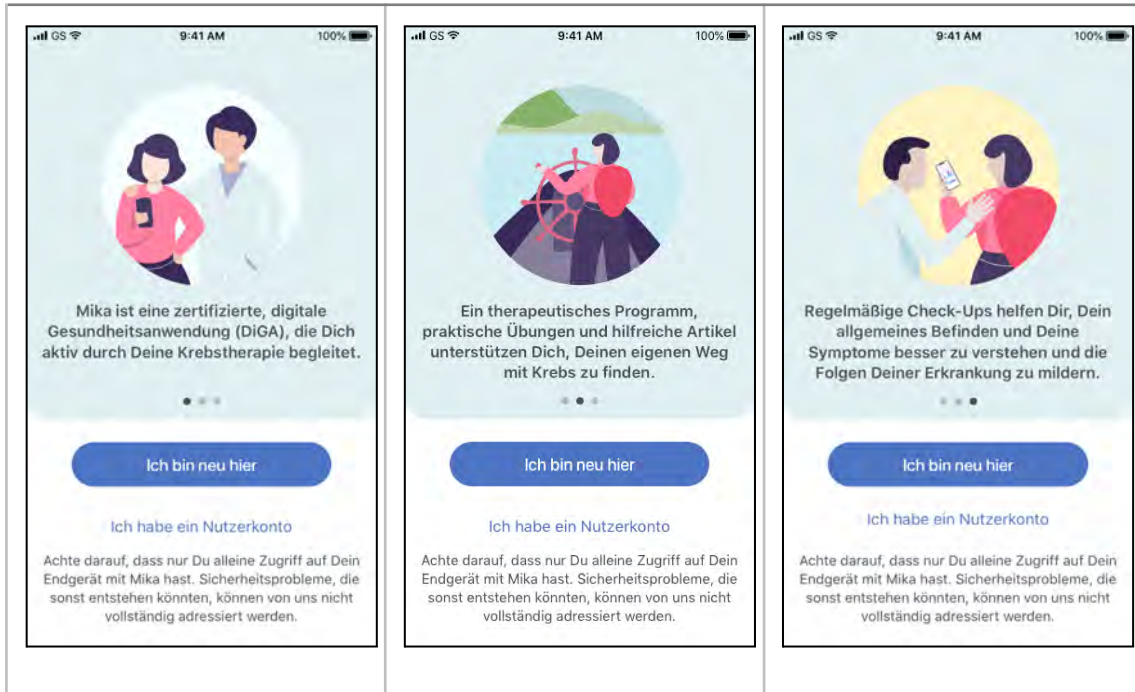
GS 9:41 AM 100%

Mika ist eine zertifizierte, digitale Gesundheitsanwendung (DiGA), die Dich aktiv durch Deine Krebstherapie begleitet.

Ich bin neu hier

Ich habe ein Nutzerkonto

Achte darauf, dass nur Du alleine Zugriff auf Dein Endgerät mit Mika hast. Sicherheitsprobleme, die sonst entstehen könnten, können von uns nicht vollständig adressiert werden.

GS 9:41 AM 100%

Ein therapeutisches Programm, praktische Übungen und hilfreiche Artikel unterstützen Dich, Deinen eigenen Weg mit Krebs zu finden.

Ich bin neu hier

Ich habe ein Nutzerkonto

Achte darauf, dass nur Du alleine Zugriff auf Dein Endgerät mit Mika hast. Sicherheitsprobleme, die sonst entstehen könnten, können von uns nicht vollständig adressiert werden.

GS 9:41 AM 100%

Regelmäßige Check-Ups helfen Dir, Dein allgemeines Befinden und Deine Symptome besser zu verstehen und die Folgen Deiner Erkrankung zu mildern.

Ich bin neu hier

Ich habe ein Nutzerkonto

Achte darauf, dass nur Du alleine Zugriff auf Dein Endgerät mit Mika hast. Sicherheitsprobleme, die sonst entstehen könnten, können von uns nicht vollständig adressiert werden.